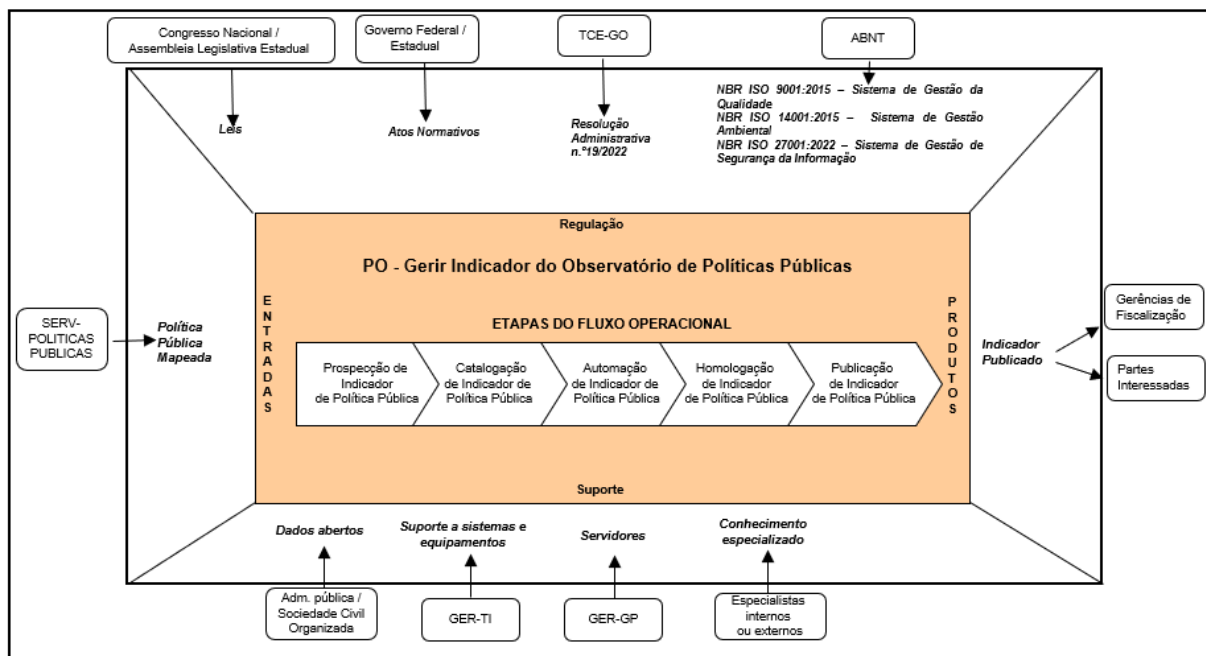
Congresso Nacional / Assembleia Legislativa Estadual

Governo Federal / Estadual

TCE-GO

ABNT

Leis

Atos Normativos

Resolução Administrativa n.°19/2022

NBR ISO 9001:2015 – Sistema de Gestão da Qualidade
NBR ISO 14001:2015 – Sistema de Gestão Ambiental
NBR ISO 27001:2022 – Sistema de Gestão de Segurança da Informação

Regulação

PO - Gerir Indicador do Observatório de Políticas Públicas

ENTRADAS

PRODUTOS

SERV-POLITICAS PUBLICAS

Política Pública Mapeada

ETAPAS DO FLUXO OPERACIONAL

Prospecção de Indicador de Política Pública

Catalogação de Indicador de Política Pública

Automação de Indicador de Política Pública

Homologação de Indicador de Política Pública

Publicação de Indicador de Política Pública

Indicador Publicado

Gerências de Fiscalização

Partes Interessadas

Suporte

Dados abertos

Suporte a sistemas e equipamentos

Servidores

Conhecimento especializado

Adm. pública / Sociedade Civil Organizada

GER-TI

GER-GP

Especialistas internos ou externos